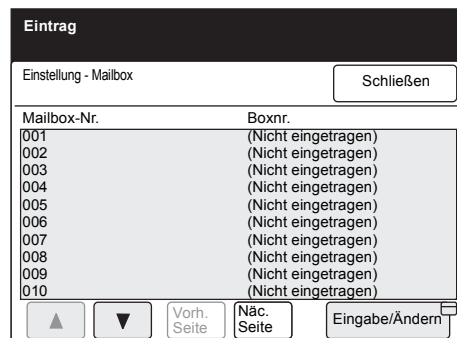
Eintrag

Einstellung - Mailbox

Schließen

| Mailbox-Nr. | Boxnr. |
|---|---|
| 001 | (Nicht eingetragen) |
| 002 | (Nicht eingetragen) |
| 003 | (Nicht eingetragen) |
| 004 | (Nicht eingetragen) |
| 005 | (Nicht eingetragen) |
| 006 | (Nicht eingetragen) |
| 007 | (Nicht eingetragen) |
| 008 | (Nicht eingetragen) |
| 009 | (Nicht eingetragen) |
| 010 | (Nicht eingetragen) |

▲ ▼ Vorh. Seite Näc. Seite Eingabe/Ändern